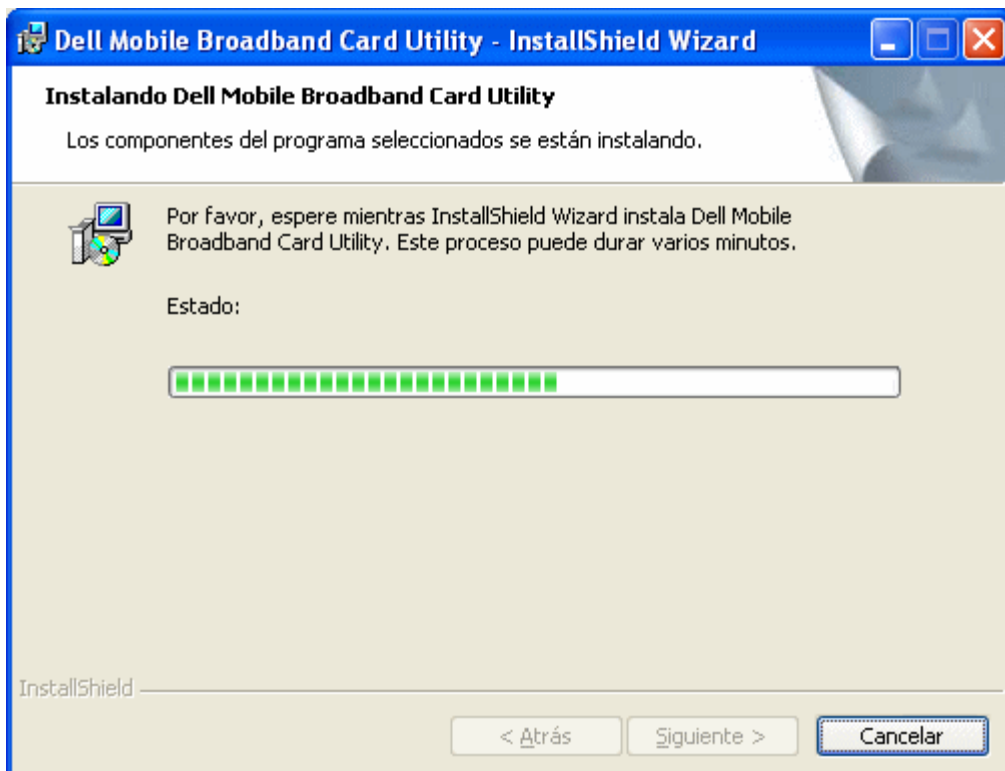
Dell Mobile Broadband Card Utility - InstallShield Wizard

Instalando Dell Mobile Broadband Card Utility

Los componentes del programa seleccionados se están instalando.

Por favor, espere mientras InstallShield Wizard instala Dell Mobile Broadband Card Utility. Este proceso puede durar varios minutos.

Estado:

InstallShield

< Atrás

Siguiente >

Cancelar